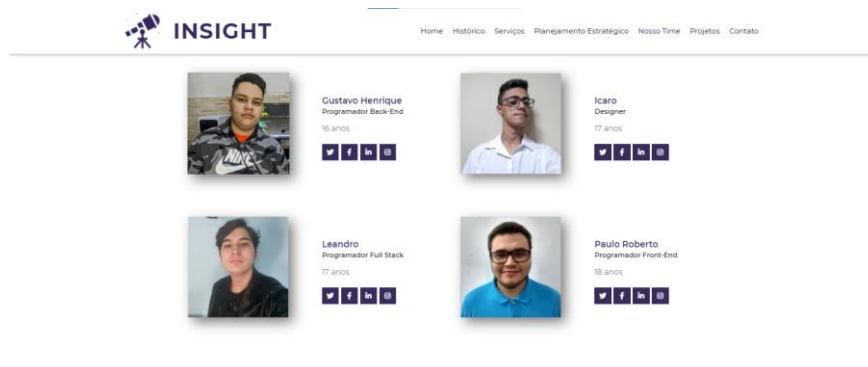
INSIGHT

Home Histórico Serviços Planejamento Estratégico Nosso Time Projetos Contato

Gustavo Henrique
Programador Back-End
16 anos

Icaro
Designer
17 anos

Leandro
Programador Full Stack
17 anos

Paulo Roberto
Programador Front-End
18 anos